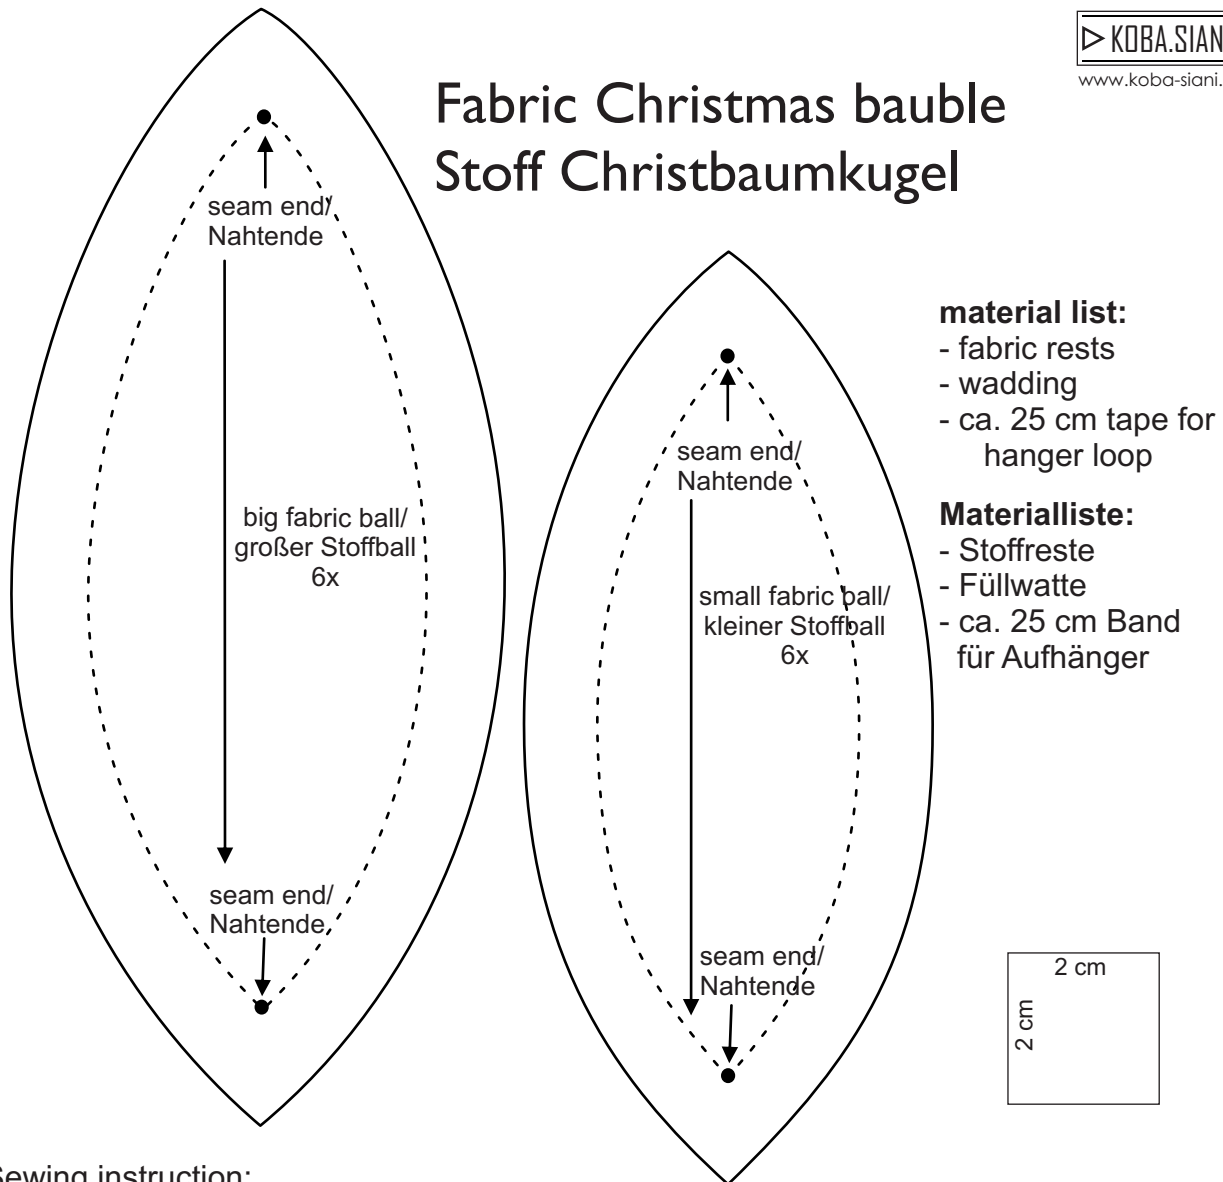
KOBA.SIAN
www.koba-siani.

Fabric Christmas bauble
Stoff Christbaumkugel

seam end/
Nahtende

big fabric ball/
großer Stoffball
6x

seam end/
Nahtende

seam end/
Nahtende

small fabric ball/
kleiner Stoffball
6x

seam end/
Nahtende

**material list:**
- fabric rests
- wadding
- ca. 25 cm tape for hanger loop

**Materialliste:**
- Stoffreste
- Füllwatte
- ca. 25 cm Band für Aufhänger

2 cm
2 cm

Sewing instruction: